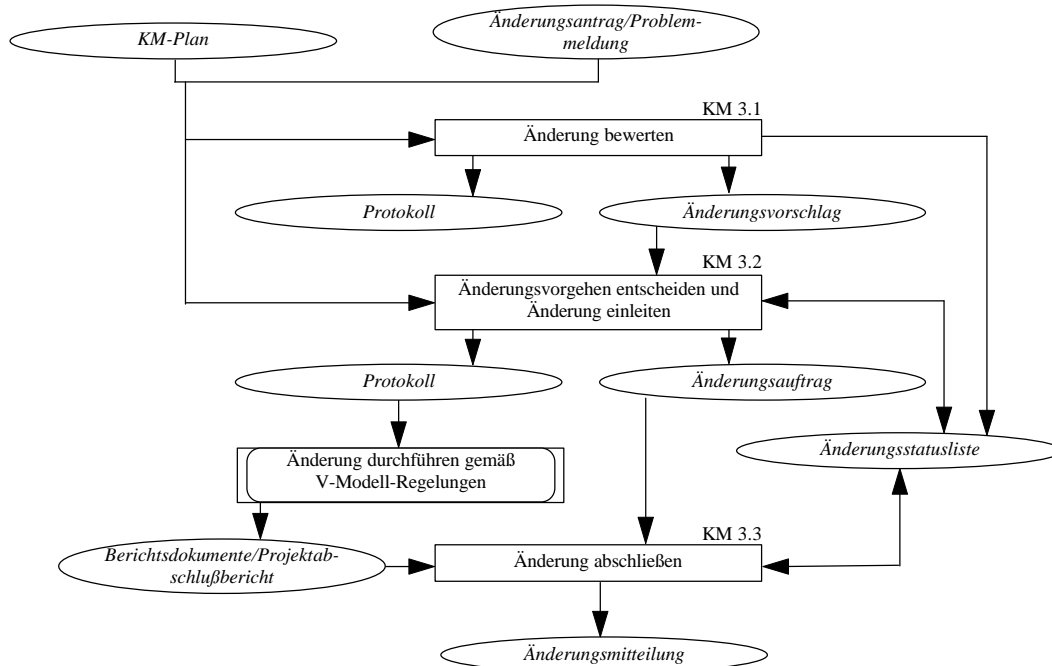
KM-Plan

Änderungsantrag/Problemmeldung

KM 3.1

Änderung bewerten

Protokoll

Änderungsvorschlag

KM 3.2

Änderungsvorgehen entscheiden und Änderung einleiten

Protokoll

Änderungsauftrag

Änderungsstatusliste

Änderung durchführen gemäß V-Modell-Regelungen

KM 3.3

Berichtsdokumente/Projektabschlußbericht

Änderung abschließen

Änderungsmitteilung